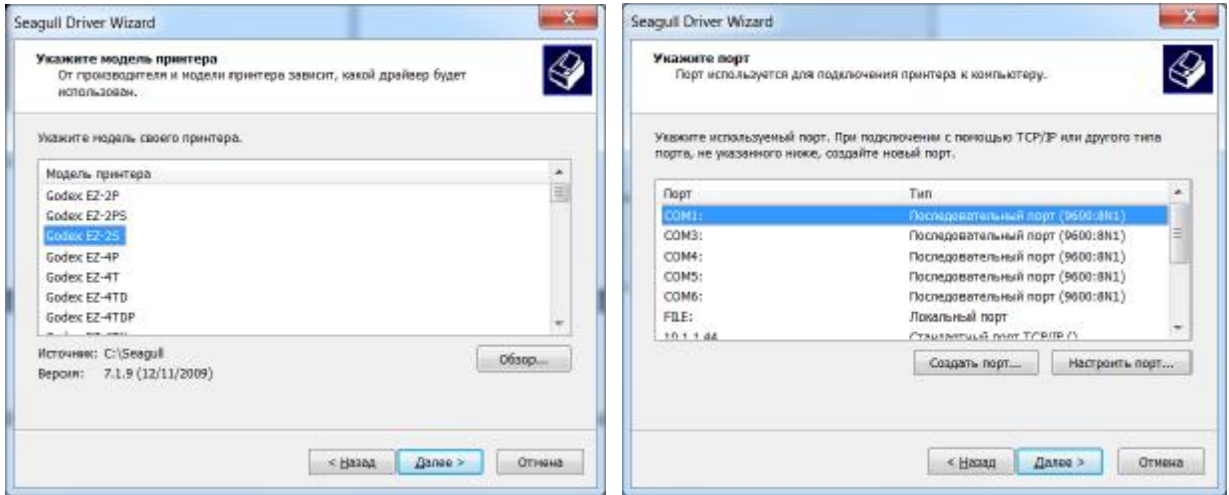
Seagull Driver Wizard

Укажите модель принтера
От производителя и модели принтера зависит, какой драйвер будет использован.

Укажите модель своего принтера.

| Модель принтера |
|---|
| Godex EZ-2P |
| Godex EZ-2PS |
| Godex EZ-2S |
| Godex EZ-4P |
| Godex EZ-4T |
| Godex EZ-4TD |
| Godex EZ-4TDP |
| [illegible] |

Источник: C:\Seagull
Версия: 7.1.9 (12/11/2009)

Обзор...

< Назад Далее > Отмена

Seagull Driver Wizard

Укажите порт
Порт используется для подключения принтера к компьютеру.

Укажите используемый порт. При подключении с помощью TCP/IP или другого типа порта, не указанного ниже, создайте новый порт.

| Порт | Тип |
|---|---|
| COM1: | Последовательный порт (9600:8N1) |
| COM3: | Последовательный порт (9600:8N1) |
| COM4: | Последовательный порт (9600:8N1) |
| COM5: | Последовательный порт (9600:8N1) |
| COM6: | Последовательный порт (9600:8N1) |
| FILE: | Локальный порт |
| 10.1.1.44 | Стандартный порт TCP/IP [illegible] |

Создать порт... Настроить порт...

< Назад Далее > Отмена